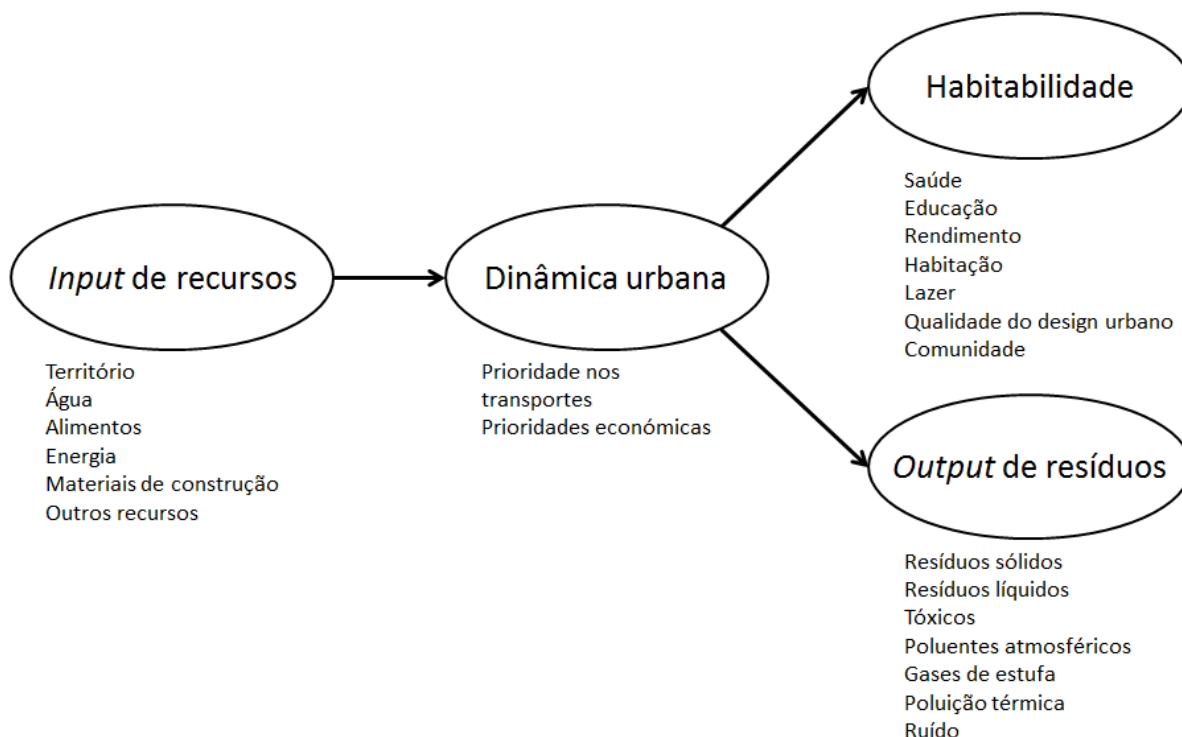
Input de recursos

Território
Água
Alimentos
Energia
Materiais de construção
Outros recursos

Dinâmica urbana

Prioridade nos transportes
Prioridades económicas

Habitabilidade

Saúde
Educação
Rendimento
Habitação
Lazer
Qualidade do design urbano
Comunidade

Output de resíduos

Resíduos sólidos
Resíduos líquidos
Tóxicos
Poluentes atmosféricos
Gases de estufa
Poluição térmica
Ruído